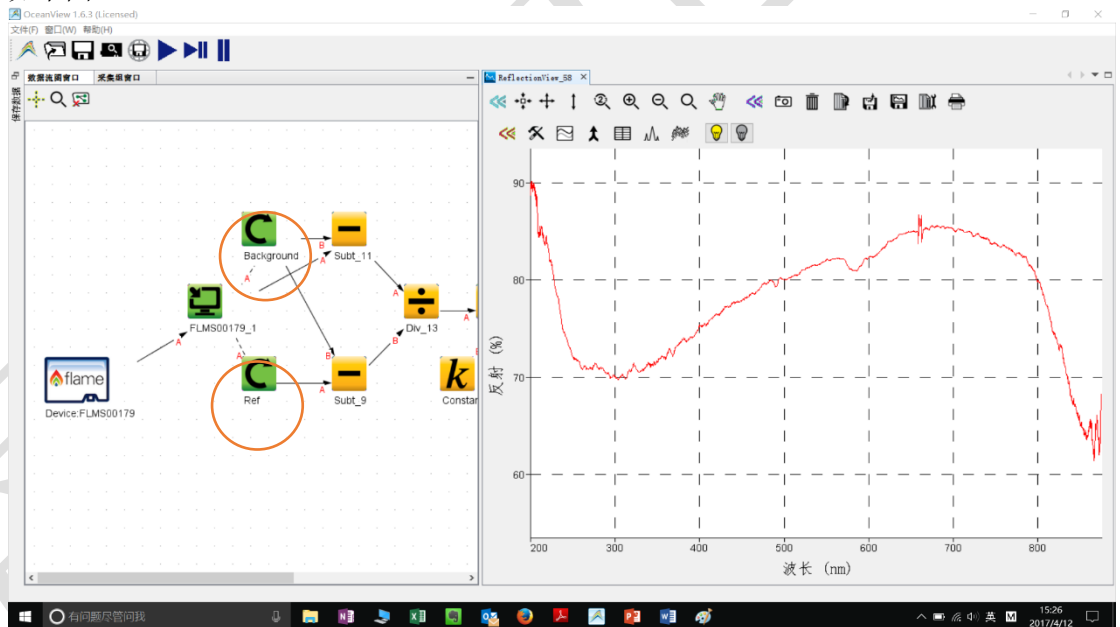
OceanView 1.6.3 (Licensed)
文件(F) 窗口(W) 帮助(H)

数据流图窗口 | 采集组窗口

保存数据

Background
Subt_11
FLMS00179_1
Div_13
flame
Device:FLMS00179
Ref
Subt_9
Constan

ReflectionView_58

| 90 |
| 80 |
| 70 |
| 60 |

反射 (%)

200 300 400 500 600 700 800

波长 (nm)

有问题尽管问我

英 M

15:26
2017/4/12